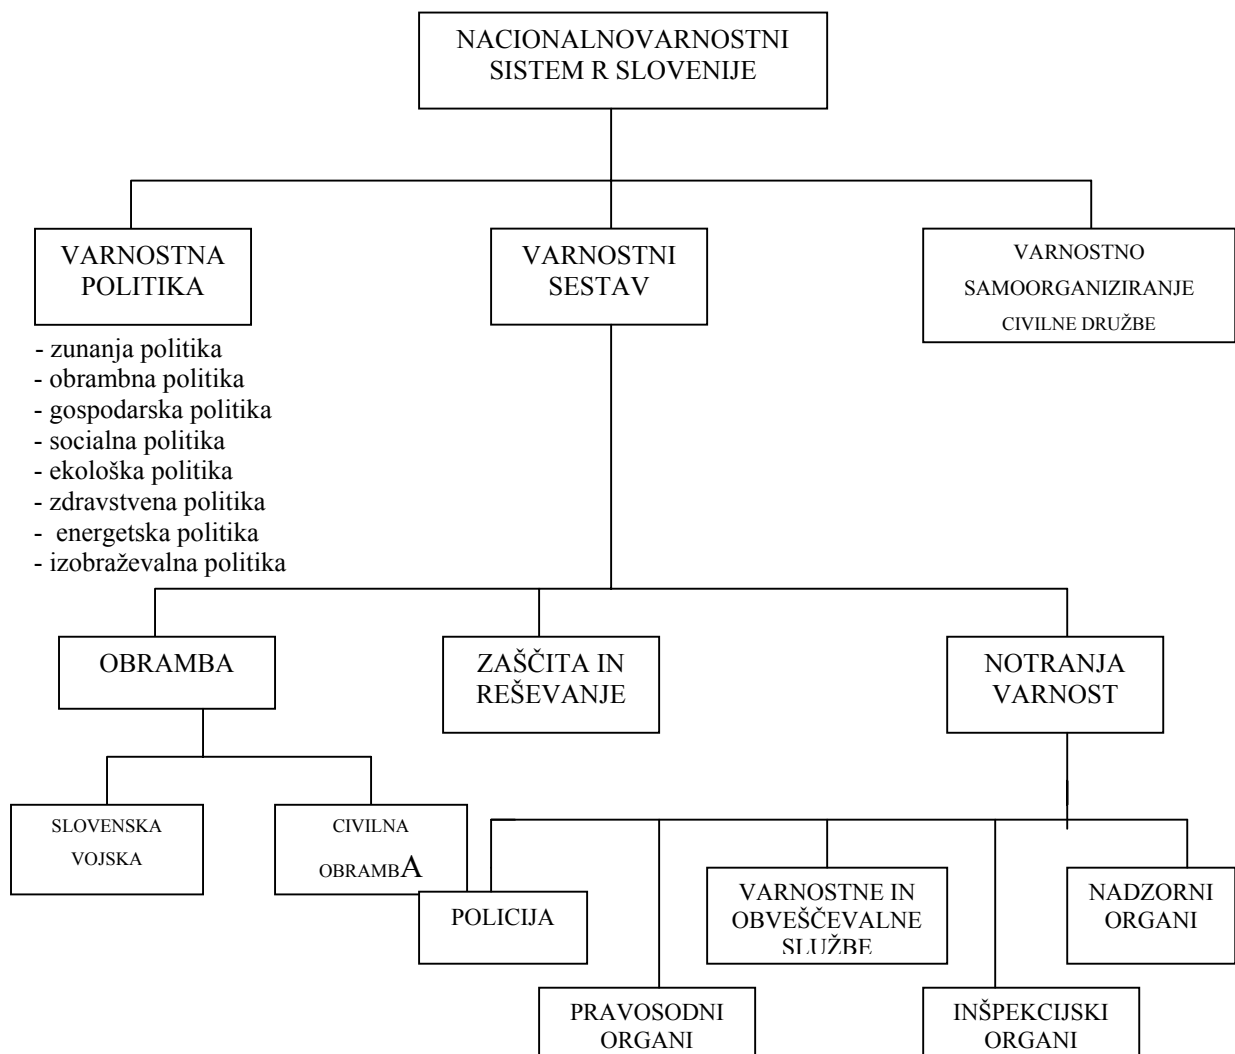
NACIONALNOVARNOSTNI SISTEM R SLOVENIJE

VARNOSTNA POLITIKA

- zunanja politika
- obrambna politika
- gospodarska politika
- socialna politika
- ekološka politika
- zdravstvena politika
- energetska politika
- izobraževalna politika

VARNOSTNI SESTAV

VARNOSTNO SAMOORGANIZIRANJE CIVILNE DRUŽBE

OBRAMBA

ZAŠČITA IN REŠEVANJE

NOTRANJA VARNOST

SLOVENSKA VOJSKA

CIVILNA OBRAMBA

POLICIJA

VARNOSTNE IN OBVEŠČEVALNE SLUŽBE

NADZORNI ORGANI

PRAVOSODNI ORGANI

INŠPEKCIJSKI ORGANI